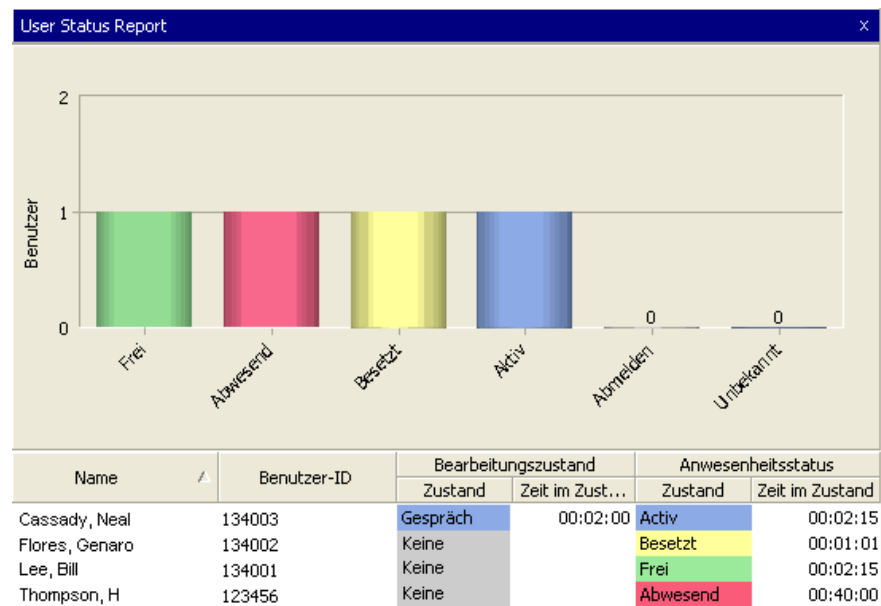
User Status Report

2

1

0

Benutzer

0

0

Frei

Abwesend

Besetzt

Activ

Abmelden

Unbekannt

| Name | Benutzer-ID | Bearbeitungszustand: Zustand | Bearbeitungszustand: Zeit im Zust... | Anwesenheitsstatus: Zustand | Anwesenheitsstatus: Zeit im Zustand |
|---|---|---|---|---|---|
| Cassady, Neal | 134003 | Gespräch | 00:02:00 | Activ | 00:02:15 |
| Flores, Genaro | 134002 | Keine | | Besetzt | 00:01:01 |
| Lee, Bill | 134001 | Keine | | Frei | 00:02:15 |
| Thompson, H | 123456 | Keine | | Abwesend | 00:40:00 |